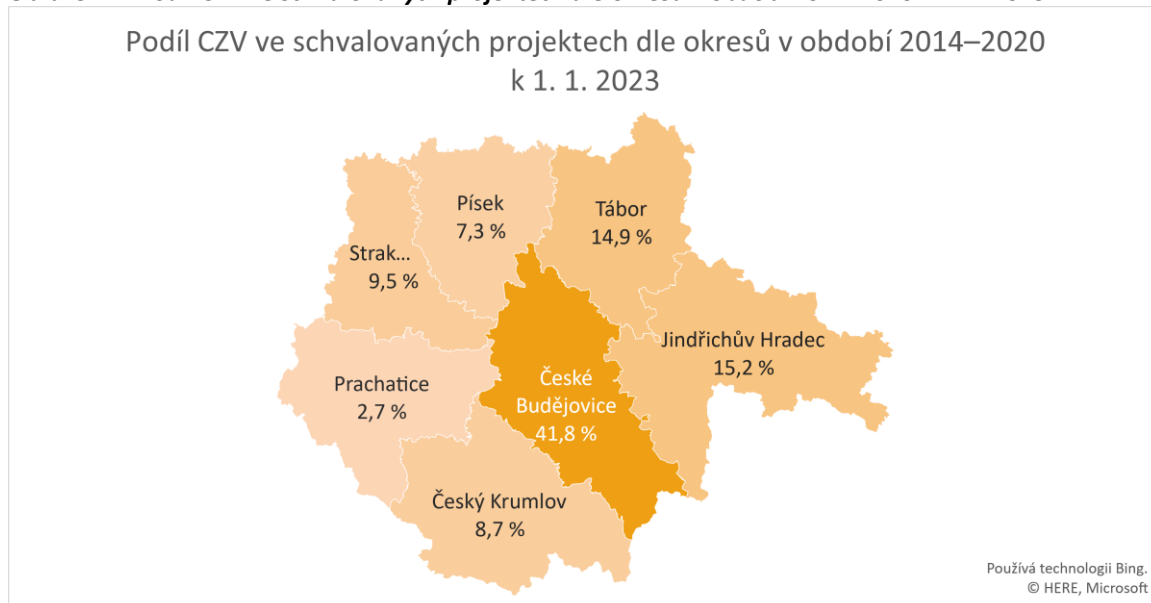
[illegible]

Podíl CZV ve schvalovaných projektech dle okresů v období 2014–2020 k 1. 1. 2023

Písek 7,3 %

Tábor 14,9 %

Strak... 9,5 %

Jindřichův Hradec 15,2 %

Prachatice 2,7 %

České Budějovice 41,8 %

Český Krumlov 8,7 %

Používá technologii Bing. © HERE, Microsoft